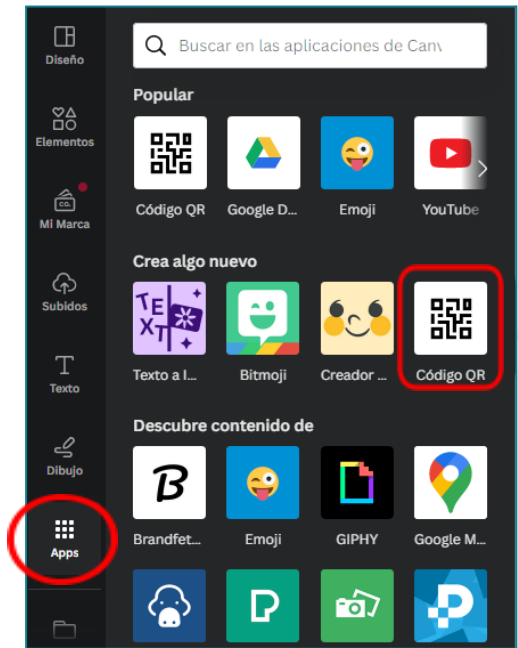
Diseño

Elementos

CO.
Mi Marca

Subidos

Texto

Dibujo

Apps

Buscar en las aplicaciones de Canv

Popular

Código QR
Google D...
Emoji
YouTube

Crea algo nuevo

TE
XT
Texto a I...
Bitmoji
Creador ...
Código QR

Descubre contenido de

Brandfet...
Emoji
GIPHY
Google M...